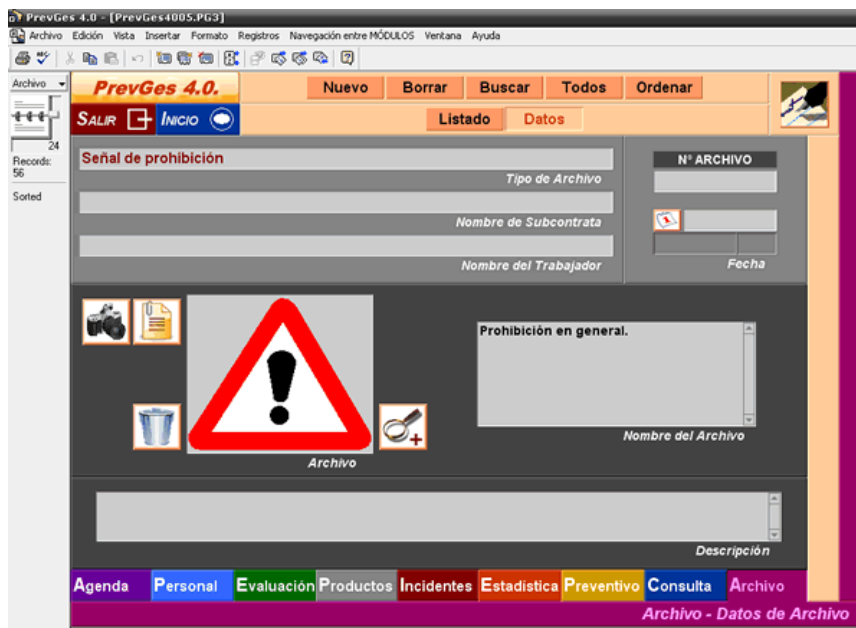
PrevGes 4.0 - [PrevGes4005.PG3]

Archivo Edición Vista Insertar Formato Registros Navegación entre MÓDULOS Ventana Ayuda

Archivo

24

Records: 56

Sorted

PrevGes 4.0.

SALIR INICIO

Nuevo Borrar Buscar Todos Ordenar

Listado Datos

Señal de prohibición

Tipo de Archivo

Nombre de Subcontrata

Nombre del Trabajador

Nº ARCHIVO

Fecha

Prohibición en general.

Nombre del Archivo

Archivo

Descripción

Agenda Personal Evaluación Productos Incidentes Estadística Preventivo Consulta Archivo

Archivo - Datos de Archivo